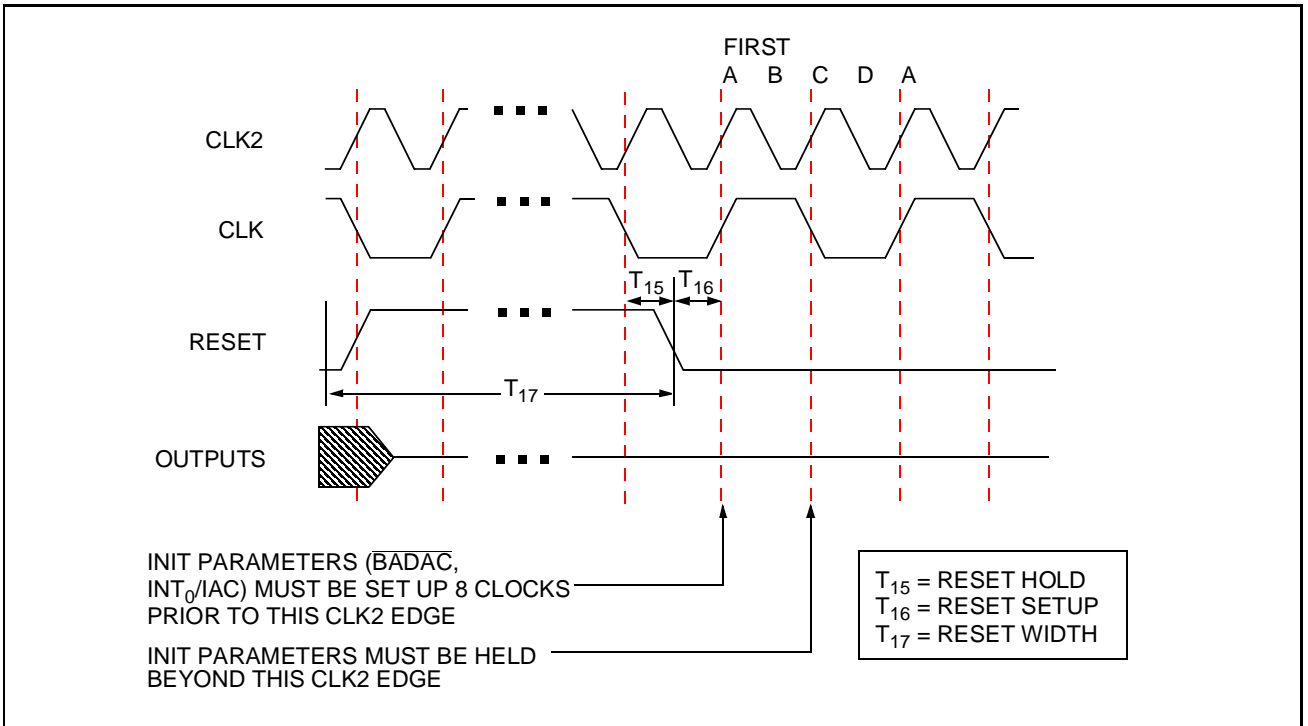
FIRST
A B C D A

CLK2

CLK

$T_{15}$ $T_{16}$

RESET

$T_{17}$

OUTPUTS

INIT PARAMETERS ($\overline{BADAC}$, $INT_0$/IAC) MUST BE SET UP 8 CLOCKS PRIOR TO THIS CLK2 EDGE

INIT PARAMETERS MUST BE HELD BEYOND THIS CLK2 EDGE

$T_{15}$ = RESET HOLD
$T_{16}$ = RESET SETUP
$T_{17}$ = RESET WIDTH